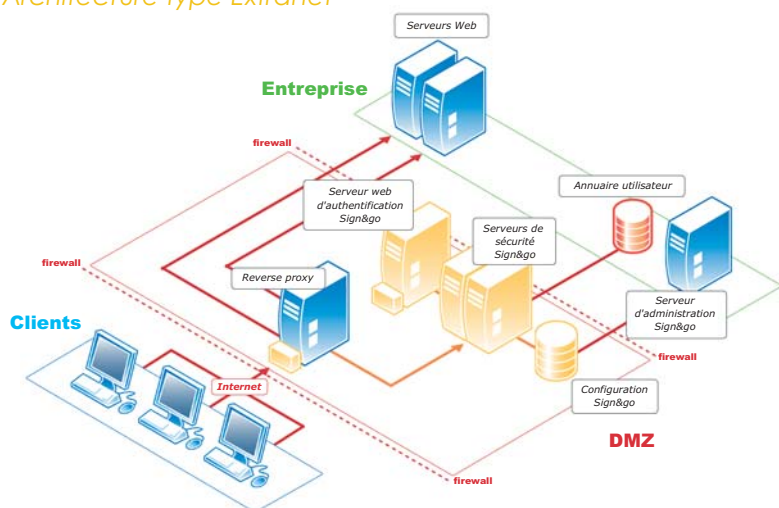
Architecture type Extranet

Serveurs Web

Entreprise

firewall

Serveur web d'authentification Sign&go

Annuaire utilisateur

Serveurs de sécurité Sign&go

firewall

Reverse proxy

Serveur d'administration Sign&go

Clients

firewall

Internet

Configuration Sign&go

DMZ

firewall